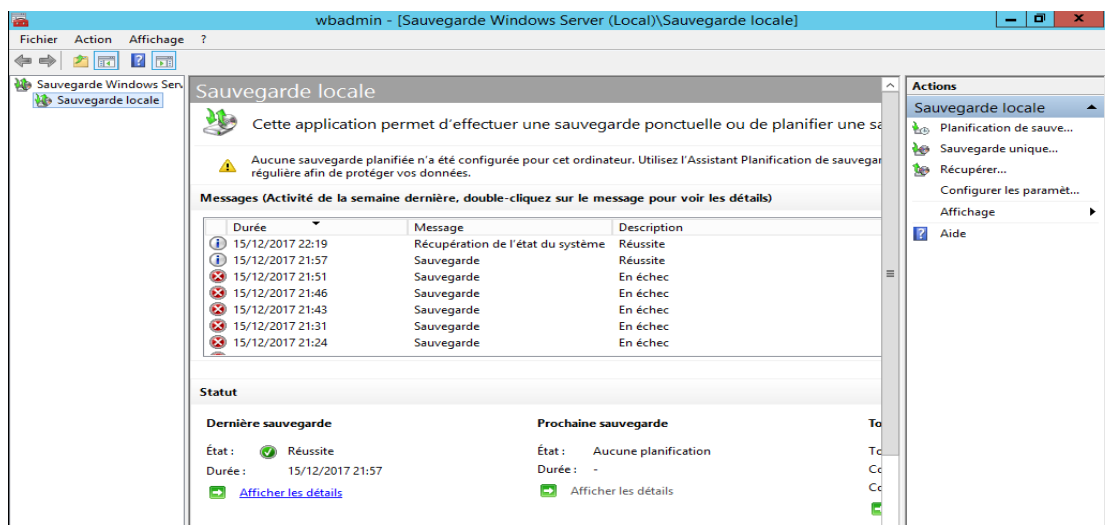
wbadmin - [Sauvegarde Windows Server (Local)\Sauvegarde locale]

Fichier Action Affichage ?

Sauvegarde Windows Serv
Sauvegarde locale

Sauvegarde locale

Cette application permet d'effectuer une sauvegarde ponctuelle ou de planifier une sa

Aucune sauvegarde planifiée n'a été configurée pour cet ordinateur. Utilisez l'Assistant Planification de sauvegar régulière afin de protéger vos données.

Messages (Activité de la semaine dernière, double-cliquez sur le message pour voir les détails)

| Durée | Message | Description |
|---|---|---|
| 15/12/2017 22:19 | Récupération de l'état du système | Réussite |
| 15/12/2017 21:57 | Sauvegarde | Réussite |
| 15/12/2017 21:51 | Sauvegarde | En échec |
| 15/12/2017 21:46 | Sauvegarde | En échec |
| 15/12/2017 21:43 | Sauvegarde | En échec |
| 15/12/2017 21:31 | Sauvegarde | En échec |
| 15/12/2017 21:24 | Sauvegarde | En échec |

Statut

Dernière sauvegarde
État : Réussite
Durée : 15/12/2017 21:57
Afficher les détails

Prochaine sauvegarde
État : Aucune planification
Durée : -
Afficher les détails

To
To
Co
Co

Actions
Sauvegarde locale
Planification de sauve...
Sauvegarde unique...
Récupérer...
Configurer les paramèt...
Affichage
Aide